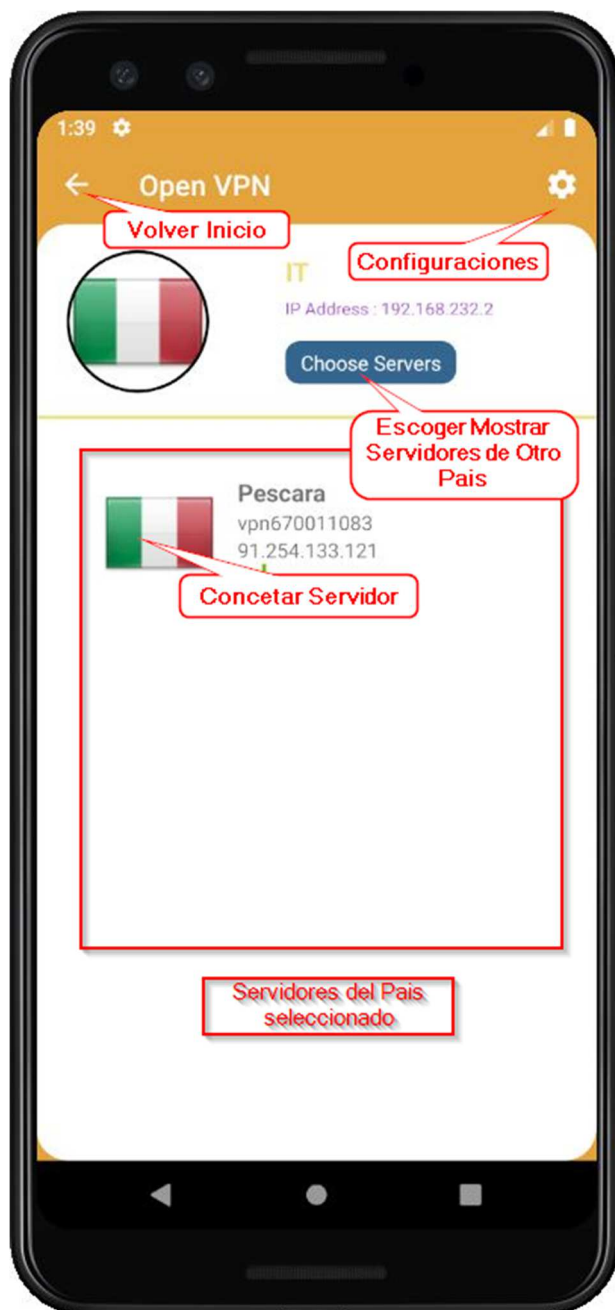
1:39

Open VPN

Volver Inicio

Configuraciones

IT

IP Address : 192.168.232.2

Choose Servers

Escoger Mostrar Servidores de Otro Pais

Pescara
vpn670011083
91.254.133.121

Concetar Servidor

Servidores del Pais seleccionado